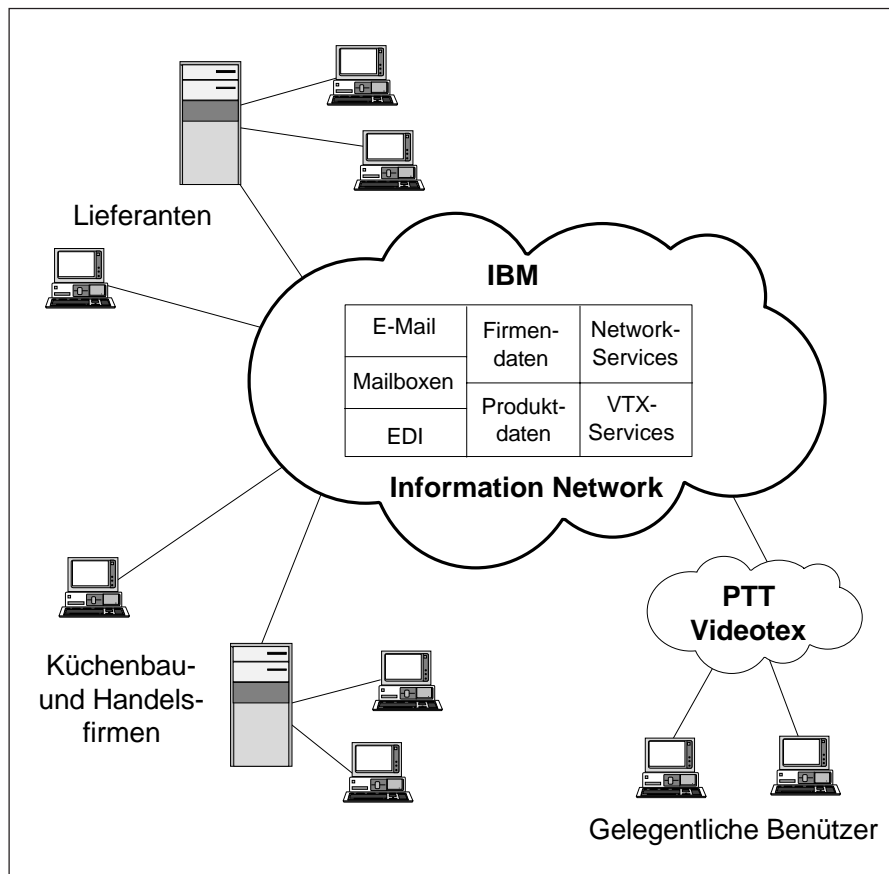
Lieferanten

IBM

| E-Mail | Firmendaten | Network-Services |
|---|---|---|
| Mailboxen | | |
| | Produktdaten | VTX-Services |
| EDI | | |

Information Network

Küchenbau- und Handelsfirmen

PTT Videotex

Gelegentliche Benützer